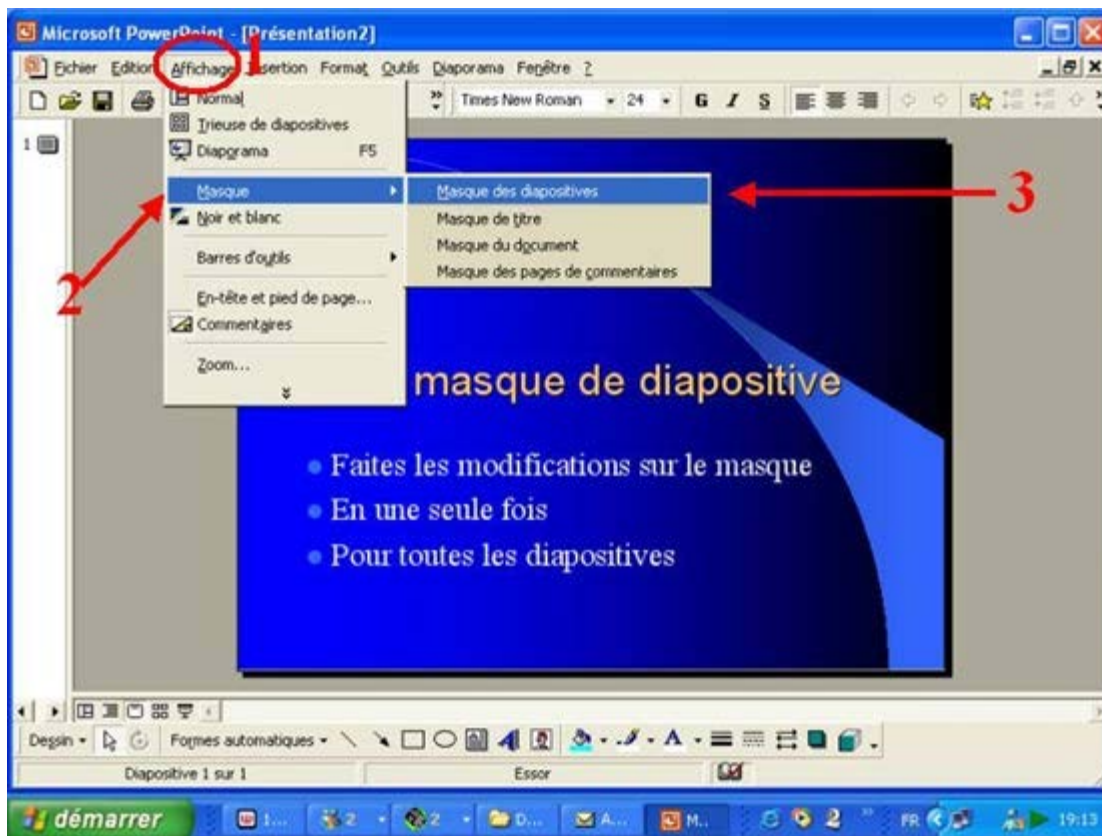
Microsoft PowerPoint - [Présentation2]

Fichier Edition Affichage Insertion Format Outils Diaporama Fenêtre ?

1

Times New Roman 24 G I S

Normal
Trieuse de diapositives
Diaporama F5
Masque
Noir et blanc
Barres d'outils
En-tête et pied de page...
Commentaires
Zoom...

Masque des diapositives
Masque de titre
Masque du document
Masque des pages de commentaires

2

3

1

masque de diapositive

Faites les modifications sur le masque
En une seule fois
Pour toutes les diapositives

Dessin Formes automatiques

Diapositive 1 sur 1 Essor

démarrer 1... 2 2 D... A... M... 2 FR 19:13